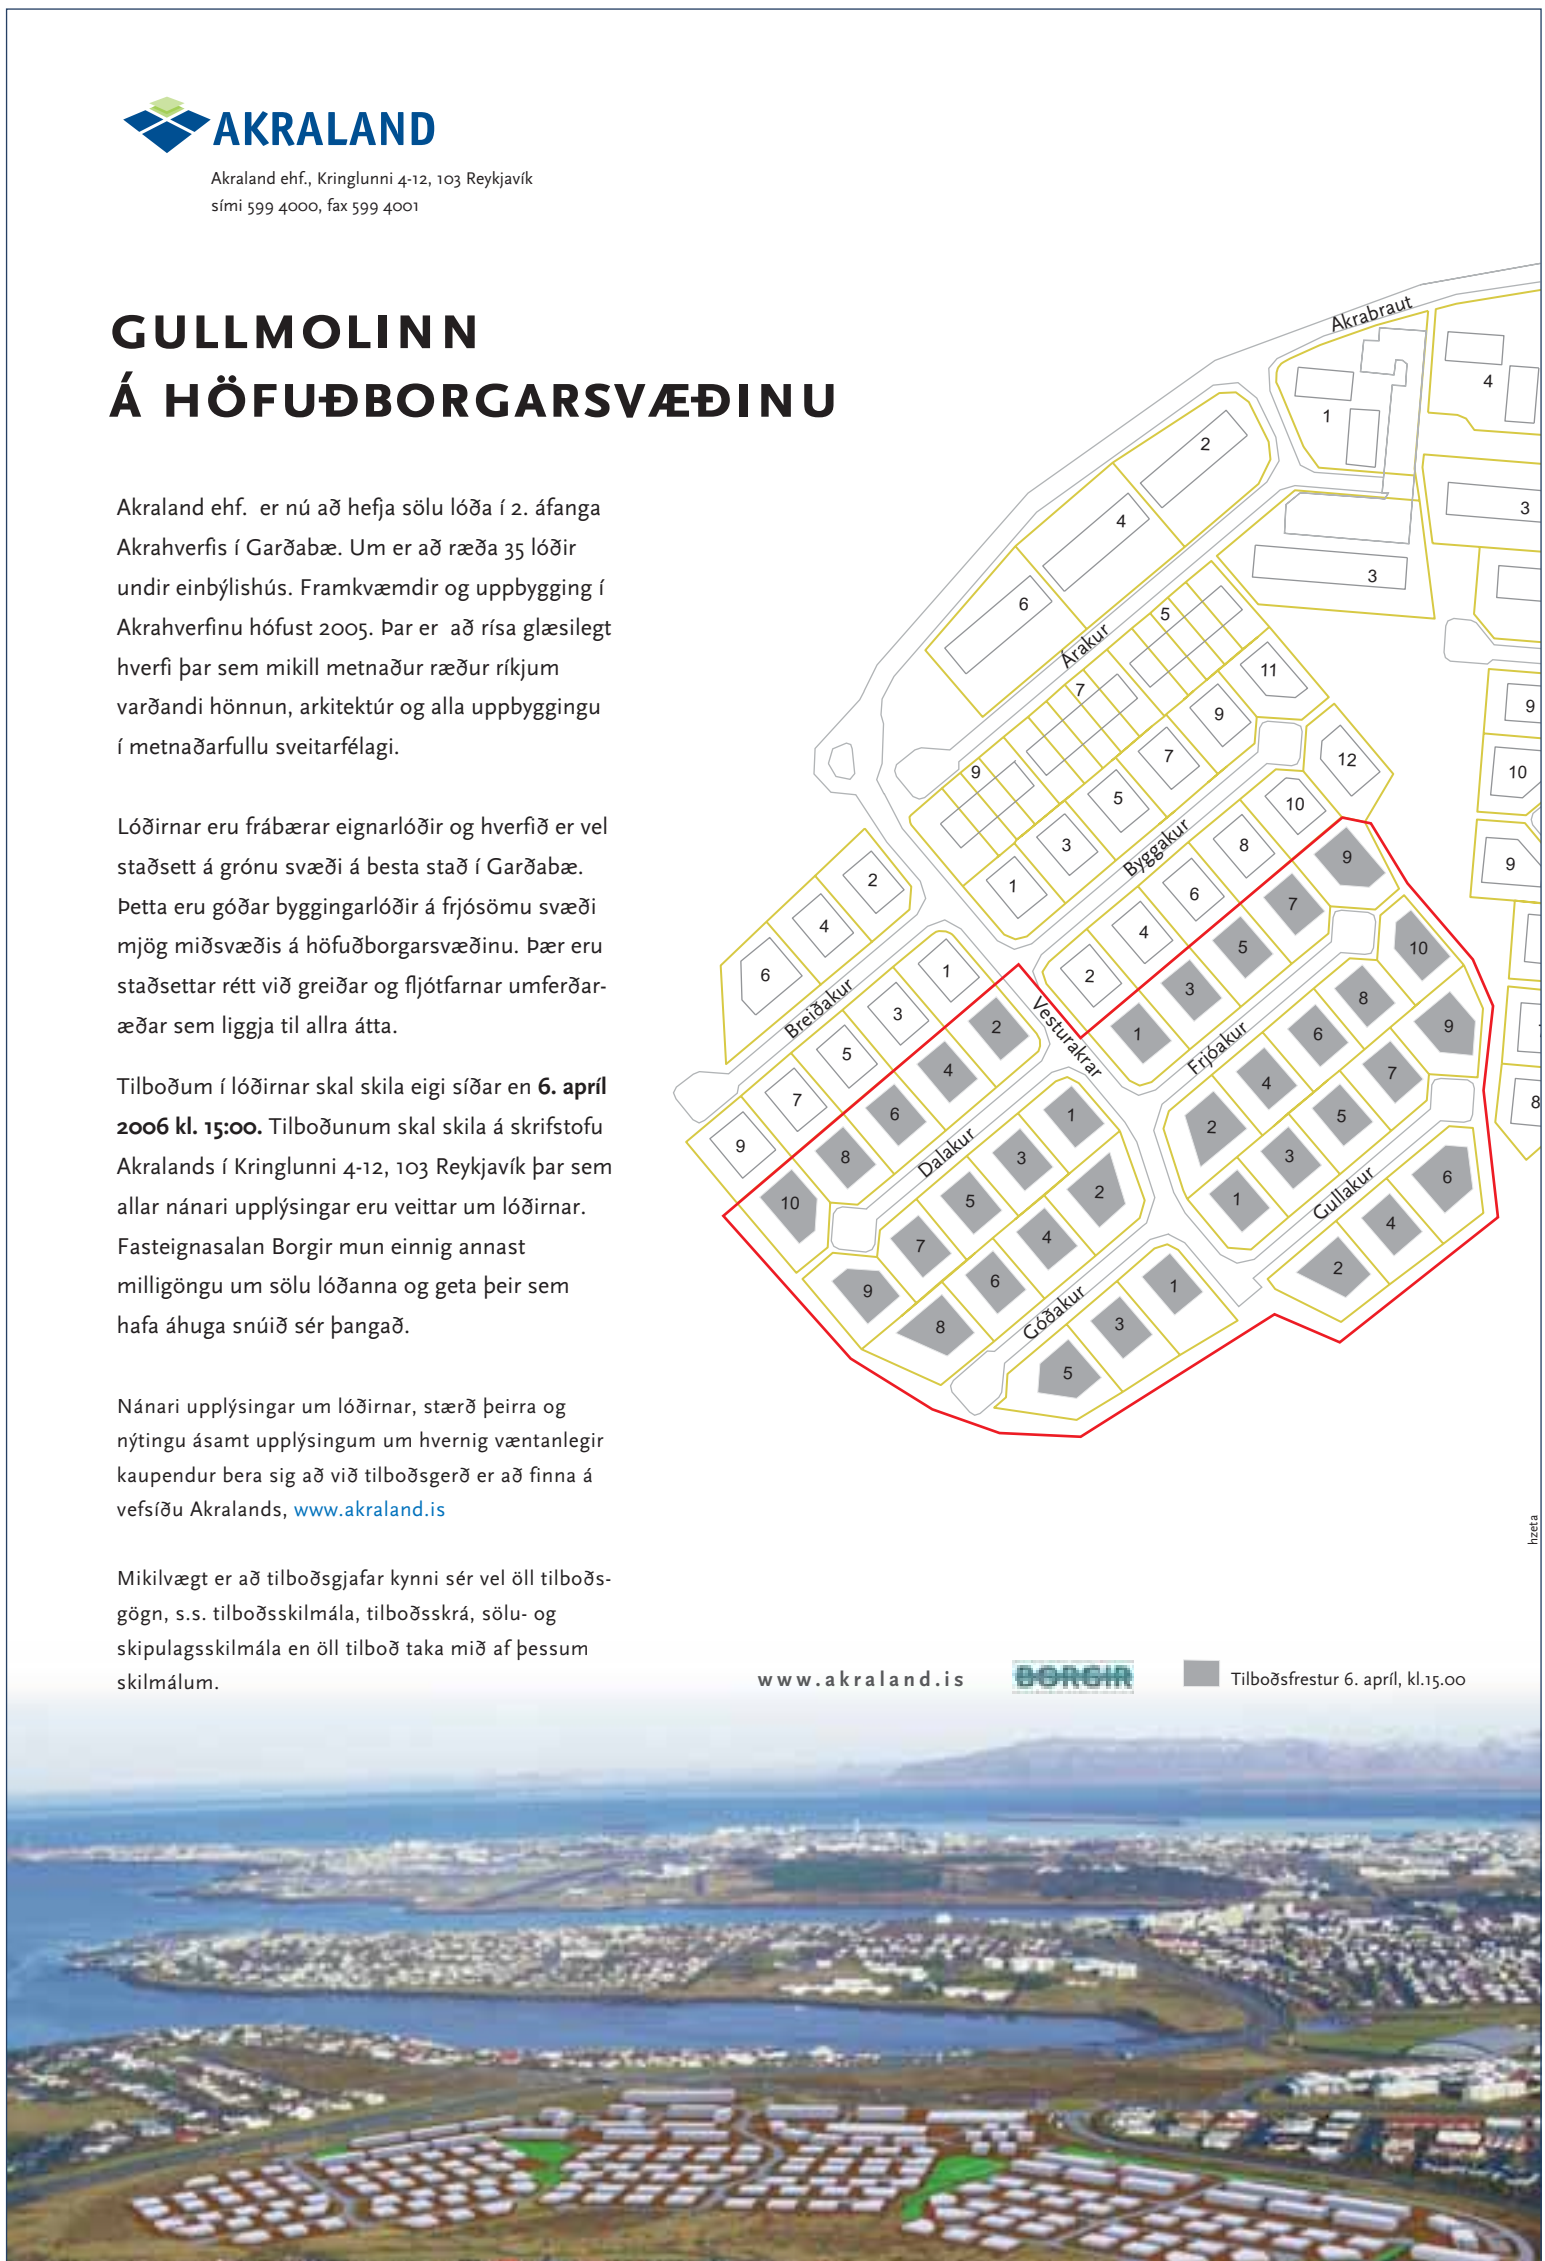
AKRALAND
Akraland ehf., Kringlunni 4-12, 103 Reykjavík
sími 599 4000, fax 599 4001

GULLMOLINN
Á HÖFUÐBORGARSVÆÐINU

Akraland ehf. er nú að hefja sölu lóða í 2. áfanga Akrahverfis í Garðabæ. Um er að ræða 35 lóðir undir einbýlishús. Framkvæmdir og uppbygging í Akrahverfinu hófust 2005. Þar er að rísa glæsilegt hverfi þar sem mikill metnaður ræður ríkjum varðandi hönnun, arkitektúr og alla uppbygginguí metnaðarfullu sveitarfélagi.

Lóðirnar eru frábærar eignarlóðir og hverfið er vel staðsett á grónu svæði á besta stað í Garðabæ. Þetta eru góðar byggingarlóðir á frjósömu svæði mjög miðsvæðis á höfuðborgarsvæðinu. Þær eru staðsettar rétt við greiðar og fljótfarnar umferðaræðar sem liggja til allra átta.

Tilboðum í lóðirnar skal skila eigi síðar en **6. apríl 2006 kl. 15:00.** Tilboðunum skal skila á skrifstofu Akralands í Kringlunni 4-12, 103 Reykjavík þar sem allar nánari upplýsingar eru veittar um lóðirnar. Fasteignasalan Borgir mun einnig annast milligöngu um sölu lóðanna og geta þeir sem hafa áhuga snúið sér þangað.

Nánari upplýsingar um lóðirnar, stærð þeirra og nýtingu ásamt upplýsingum um hvernig væntanlegir kaupendur bera sig að við tilboðsgerð er að finna á vefsíðu Akralands, www.akraland.is

Mikilvægt er að tilboðsgjafar kynni sér vel öll tilboðsgögn, s.s. tilboðsskilmála, tilboðsskrá, sölu- og skipulagsskilmála en öll tilboð taka mið af þessum skilmálum.

Akrabraut
1 4 2 3 3 4 6 5 Árakur 7 11 9 9 12 9 10 9 7 5 3 1 10 Byggakur 8 6 4 2 2 4 6 Breiðakur 1 3 5 7 9 9 7 5 3 1 10 2 4 6 8 Vesturakrar 1 3 2 4 6 8 10 9 7 5 3 1 Frjóakur 2 4 6 8 10 9 7 5 3 1 Dalakur 1 3 2 5 4 7 6 9 8 Góðakur 1 3 5 Gullakur 2 4 6 8

hzeta

www.akraland.is BORGIR Tilboðsfrestur 6. apríl, kl.15.00